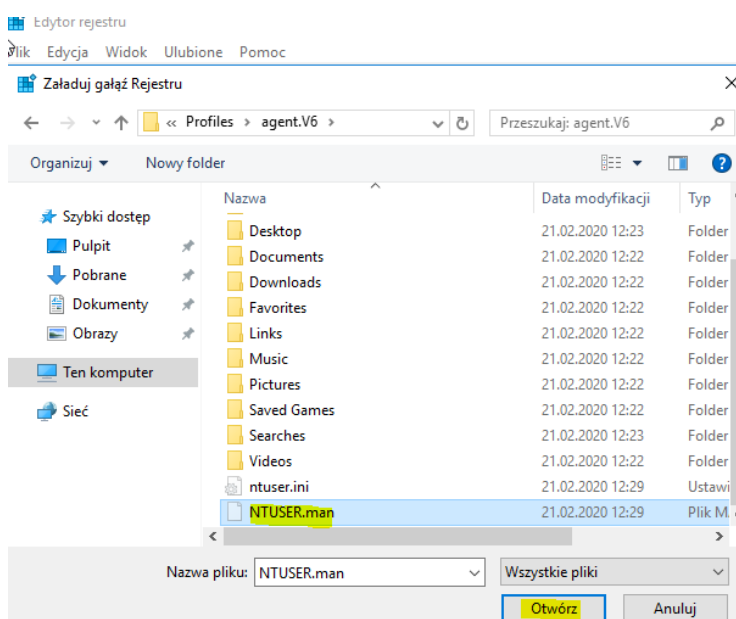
Edytor rejestru

Plik Edycja Widok Ulubione Pomoc

Załaduj gałąź Rejestru

« Profiles › agent.V6 ›

Przeszukaj: agent.V6

Organizuj ▾ Nowy folder

Szybki dostęp
Pulpit
Pobrane
Dokumenty
Obrazy
Ten komputer
Sieć

| Nazwa | Data modyfikacji | Typ |
|---|---|---|
| Desktop | 21.02.2020 12:23 | Folder |
| Documents | 21.02.2020 12:22 | Folder |
| Downloads | 21.02.2020 12:22 | Folder |
| Favorites | 21.02.2020 12:22 | Folder |
| Links | 21.02.2020 12:22 | Folder |
| Music | 21.02.2020 12:22 | Folder |
| Pictures | 21.02.2020 12:22 | Folder |
| Saved Games | 21.02.2020 12:22 | Folder |
| Searches | 21.02.2020 12:23 | Folder |
| Videos | 21.02.2020 12:22 | Folder |
| ntuser.ini | 21.02.2020 12:29 | Ustawi |
| NTUSER.man | 21.02.2020 12:29 | Plik M. |

Nazwa pliku: NTUSER.man

Wszystkie pliki

Otwórz

Anuluj